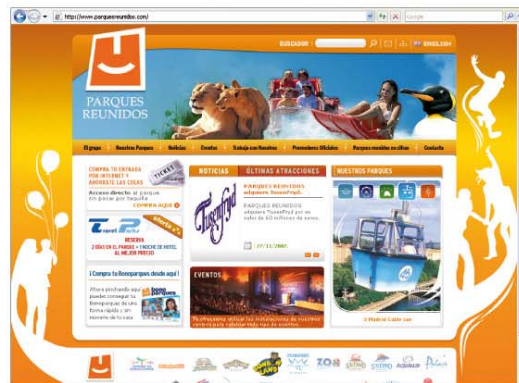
http://www.parquesreunidos.com/

Google

BUSCADOR

ENGLISH

PARQUES REUNIDOS

El grupo | Nuestros Parques | Noticias | Eventos | Trabajo con Nosotros | Proveedores Oficiales | Parques móviles en ciltas | Contacto

COMPRA TU ENTRADA POR INTERNET Y AHÓRRATE LAS COLAS

TICKET

Acceso directo al parque sin pasar por taquilla

COMPRA AQUÍ

Travel Parks

RESERVA 2 DÍAS EN EL PARQUE + 1 NOCHE DE HOTEL AL MEJOR PRECIO

¡Compra tu Bonoparques desde aquí!

bono parques

Ahora pinchando aquí puedes conseguir tu Bonoparques de una forma rápida y sin moverte de tu casa

NOTICIAS | ÚLTIMAS ATRACCIONES

TusenFryd

PARQUES REUNIDOS adquiere TusenFryd.

PARQUES REUNIDOS adquiere TusenFryd por un valor de 65 millones de euros.

27/11/2007.

EVENTOS

Te ofrecemos utilizar las instalaciones de nuestros centros para celebrar todo tipo de eventos.

NUESTROS PARQUES

Madrid Cable car

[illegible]